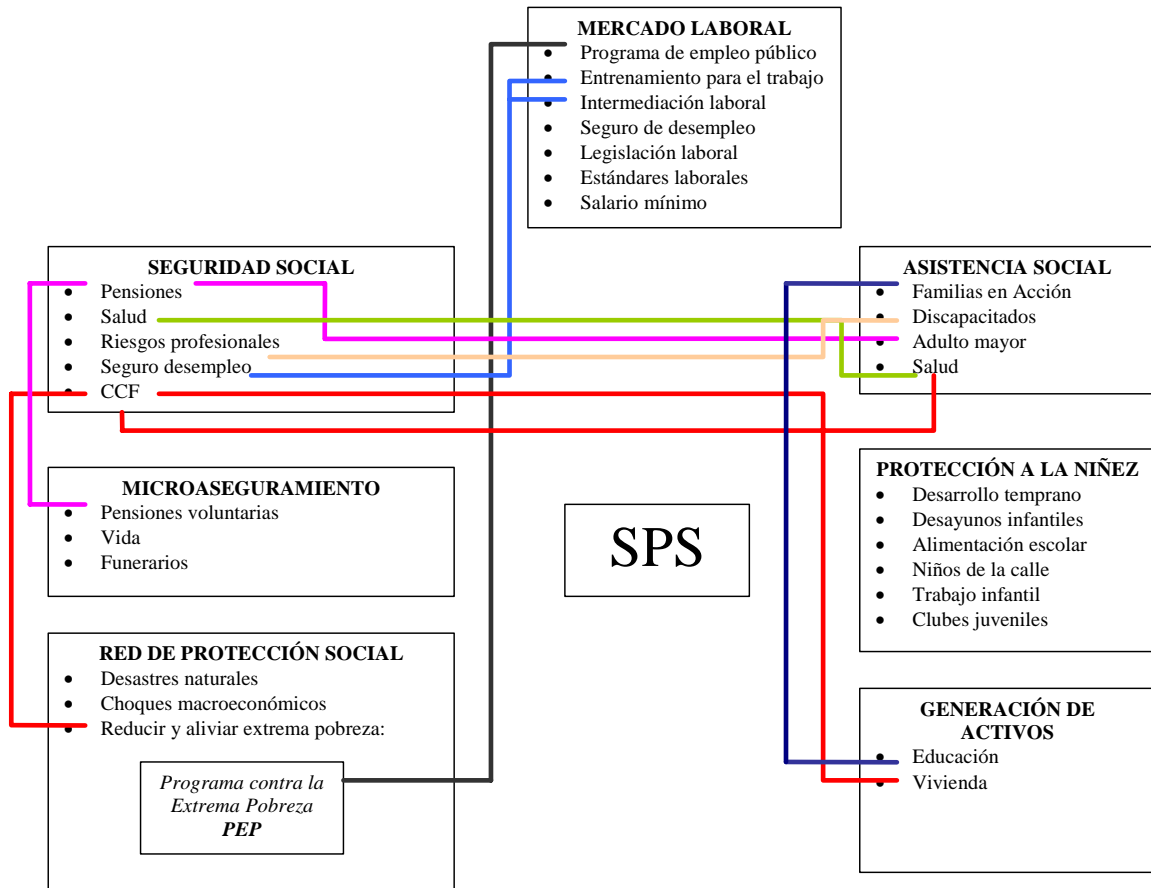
MERCADO LABORAL
- Programa de empleo público
- Entrenamiento para el trabajo
- Intermediación laboral
- Seguro de desempleo
- Legislación laboral
- Estándares laborales
- Salario mínimo

SEGURIDAD SOCIAL
- Pensiones
- Salud
- Riesgos profesionales
- Seguro desempleo
- CCF

ASISTENCIA SOCIAL
- Familias en Acción
- Discapacitados
- Adulto mayor
- Salud

MICROASEGURAMIENTO
- Pensiones voluntarias
- Vida
- Funerarios

SPS

PROTECCIÓN A LA NIÑEZ
- Desarrollo temprano
- Desayunos infantiles
- Alimentación escolar
- Niños de la calle
- Trabajo infantil
- Clubes juveniles

RED DE PROTECCIÓN SOCIAL
- Desastres naturales
- Choques macroeconómicos
- Reducir y aliviar extrema pobreza:

Programa contra la Extrema Pobreza
PEP

GENERACIÓN DE ACTIVOS
- Educación
- Vivienda